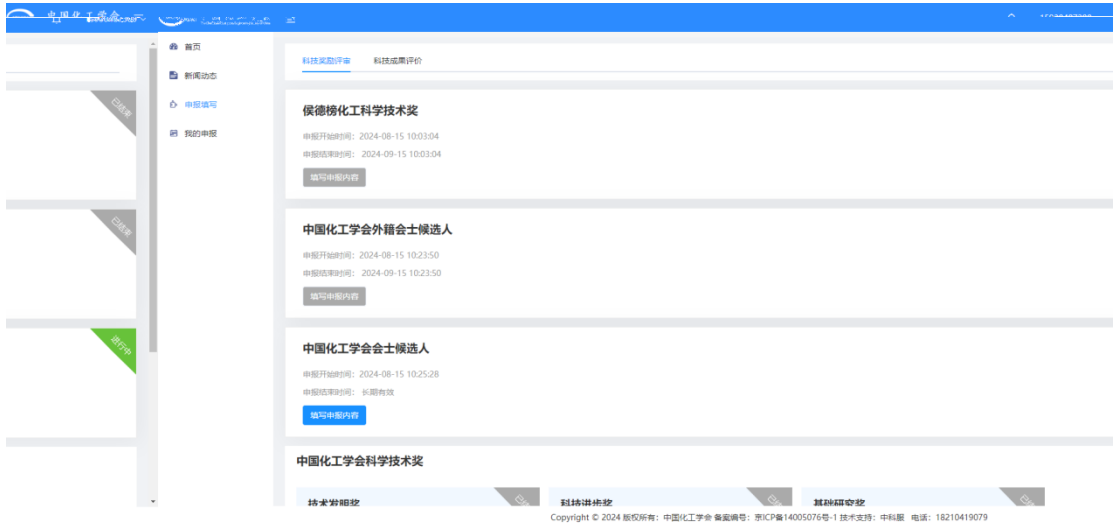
中国化工学会

已结束

已结束

进行中

首页
新闻动态
申报填写
我的申报

科技奖励评审　科技成果评价

侯德榜化工科学技术奖
申报开始时间：2024-08-15 10:03:04
申报结束时间：2024-09-15 10:03:04
填写申报内容

中国化工学会外籍会士候选人
申报开始时间：2024-08-15 10:23:50
申报结束时间：2024-09-15 10:23:50
填写申报内容

中国化工学会会士候选人
申报开始时间：2024-08-15 10:25:28
申报结束时间：长期有效
填写申报内容

中国化工学会科学技术奖

技术发明奖　科技进步奖　基础研究奖

Copyright © 2024 版权所有：中国化工学会 备案编号：京ICP备14005076号-1 技术支持：中科服 电话：18210419079